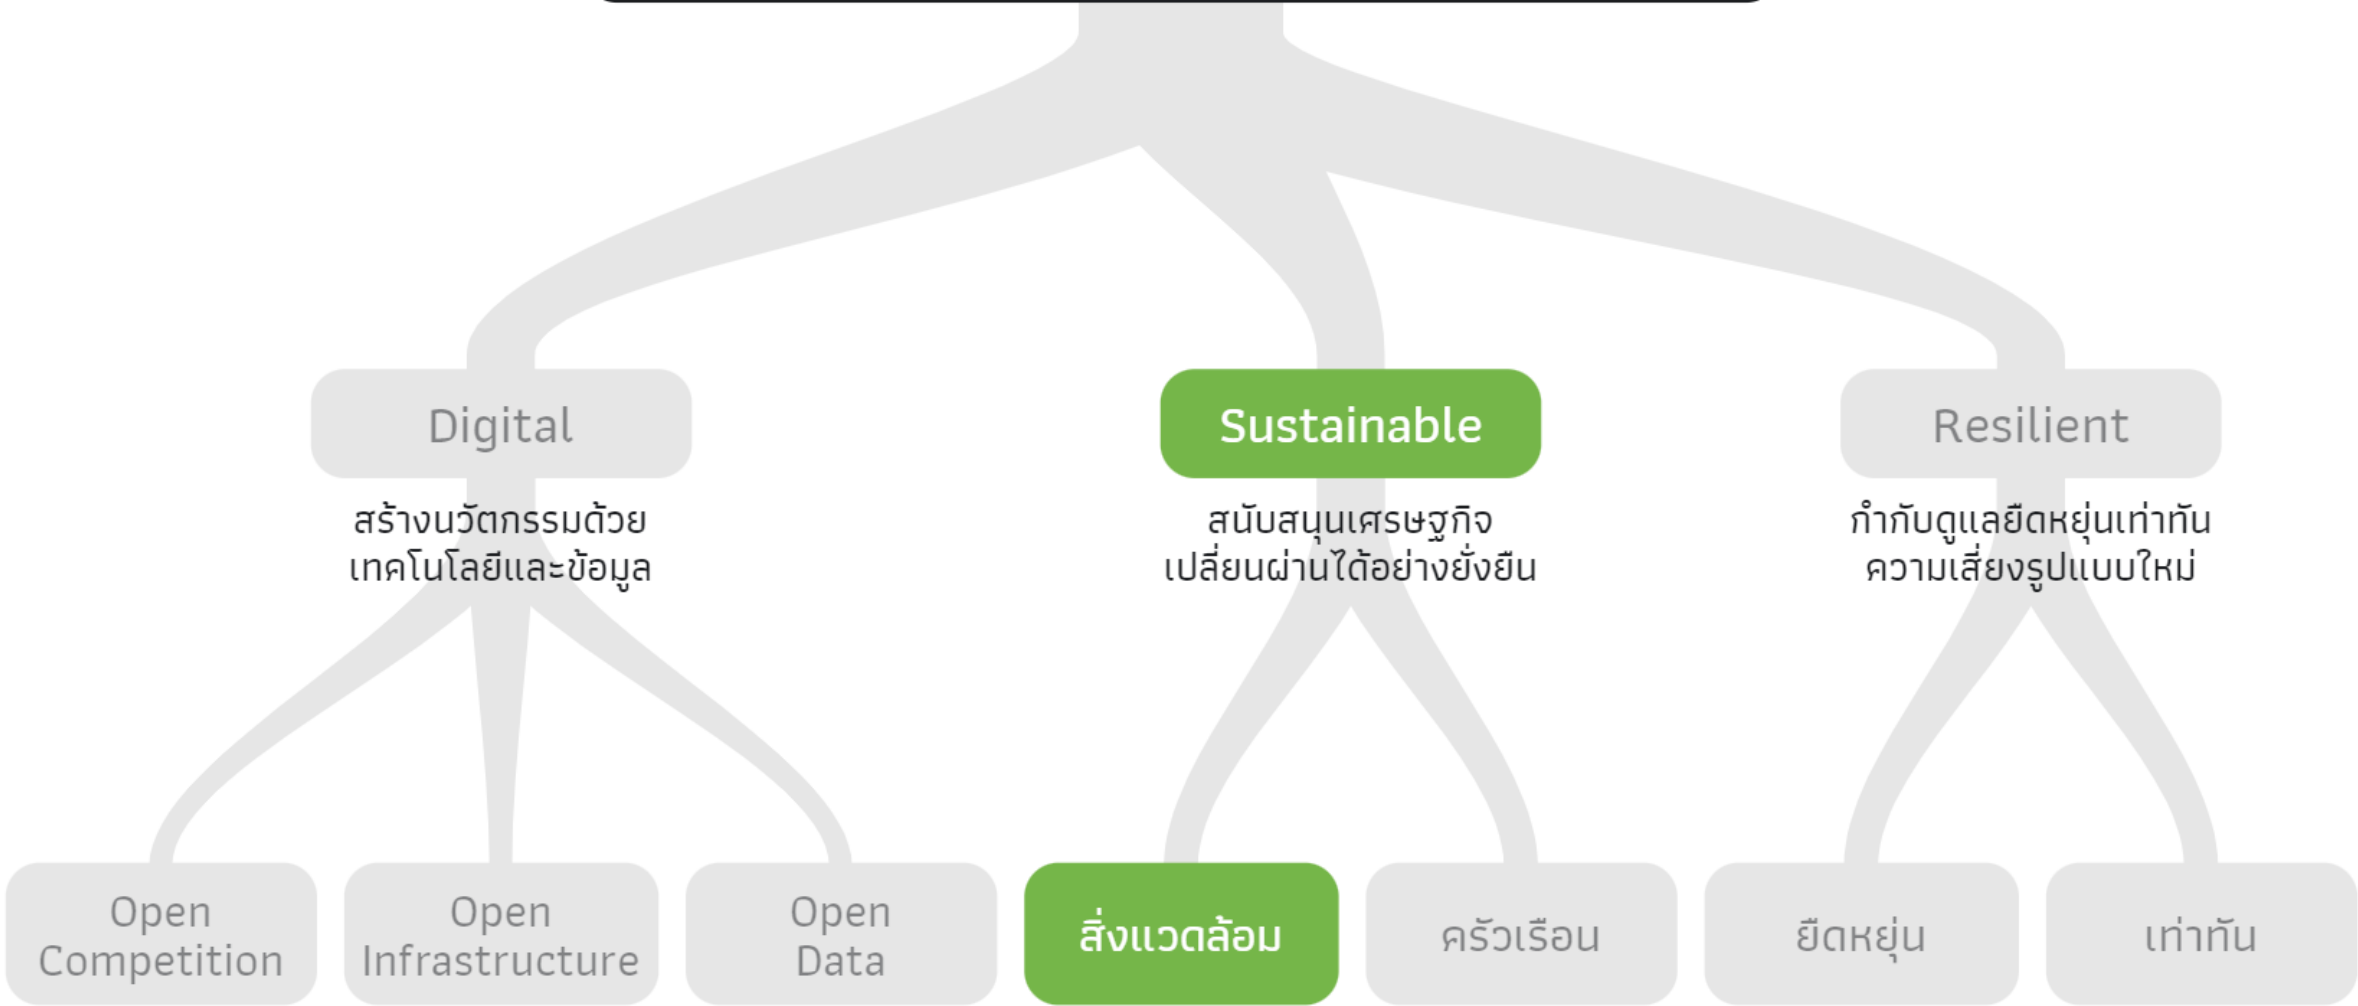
Digital

สร้างนวัตกรรมด้วยเทคโนโลยีและข้อมูล

Sustainable

สนับสนุนเศรษฐกิจเปลี่ยนผ่านได้อย่างยั่งยืน

Resilient

กำกับดูแลยืดหยุ่นเท่าทันความเสี่ยงรูปแบบใหม่

Open Competition

Open Infrastructure

Open Data

สิ่งแวดล้อม

ครัวเรือน

ยืดหยุ่น

เท่าทัน